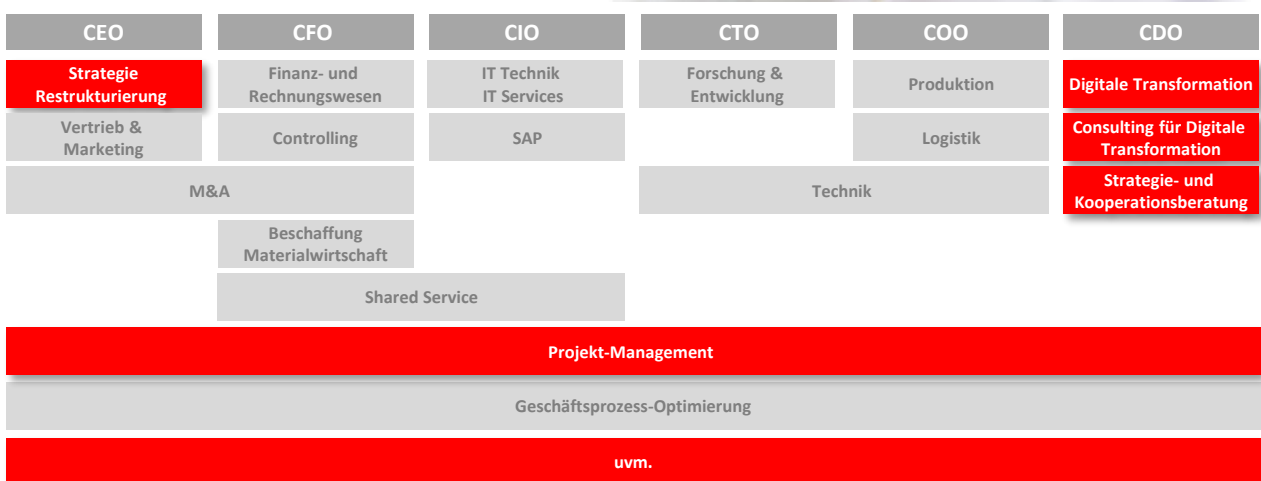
| CEO | CFO | CIO | CTO | COO | CDO |
|---|---|---|---|---|---|
| Strategie Restrukturierung | Finanz- und Rechnungswesen | IT Technik IT Services | Forschung & Entwicklung | Produktion | Digitale Transformation |
| Vertrieb & Marketing | Controlling | SAP | | Logistik | Consulting für Digitale Transformation |
| M&A | | | Technik | | Strategie- und Kooperationsberatung |
| | Beschaffung Materialwirtschaft | | | | |
| | Shared Service | | | | |

Projekt-Management

Geschäftsprozess-Optimierung

uvm.